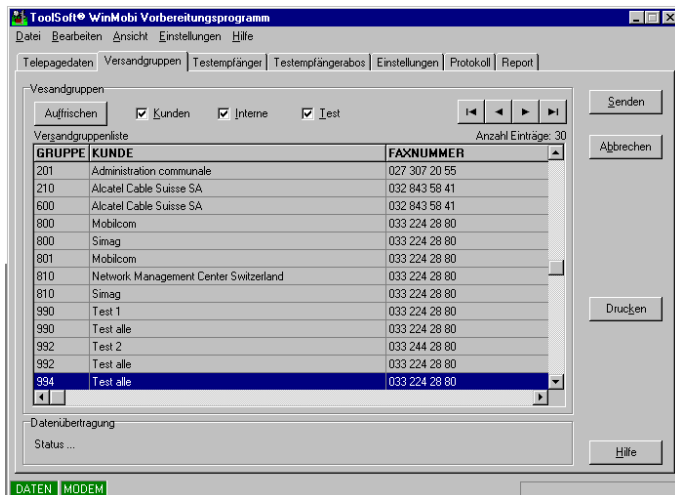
ToolSoft® WinMobi Vorbereitungsprogramm

Datei Bearbeiten Ansicht Einstellungen Hilfe

Telepagedaten | Versandgruppen | Testempfänger | Testempfängerabos | Einstellungen | Protokoll | Report

Vesandgruppen

Auffrischen
Kunden
Interne
Test

Senden
Abbrechen

Versandgruppenliste
Anzahl Einträge: 30

| GRUPPE | KUNDE | FAXNUMMER |
|---|---|---|
| 201 | Administration communale | 027 307 20 55 |
| 210 | Alcatel Cable Suisse SA | 032 843 58 41 |
| 600 | Alcatel Cable Suisse SA | 032 843 58 41 |
| 800 | Mobilcom | 033 224 28 80 |
| 800 | Simag | 033 224 28 80 |
| 801 | Mobilcom | 033 224 28 80 |
| 810 | Network Management Center Switzerland | 033 224 28 80 |
| 810 | Simag | 033 224 28 80 |
| 990 | Test 1 | 033 224 28 80 |
| 990 | Test alle | 033 224 28 80 |
| 992 | Test 2 | 033 244 28 80 |
| 992 | Test alle | 033 224 28 80 |
| 994 | Test alle | 033 224 28 80 |

Drucken

Datenübertragung
Status ...

Hilfe

DATEN MODEM